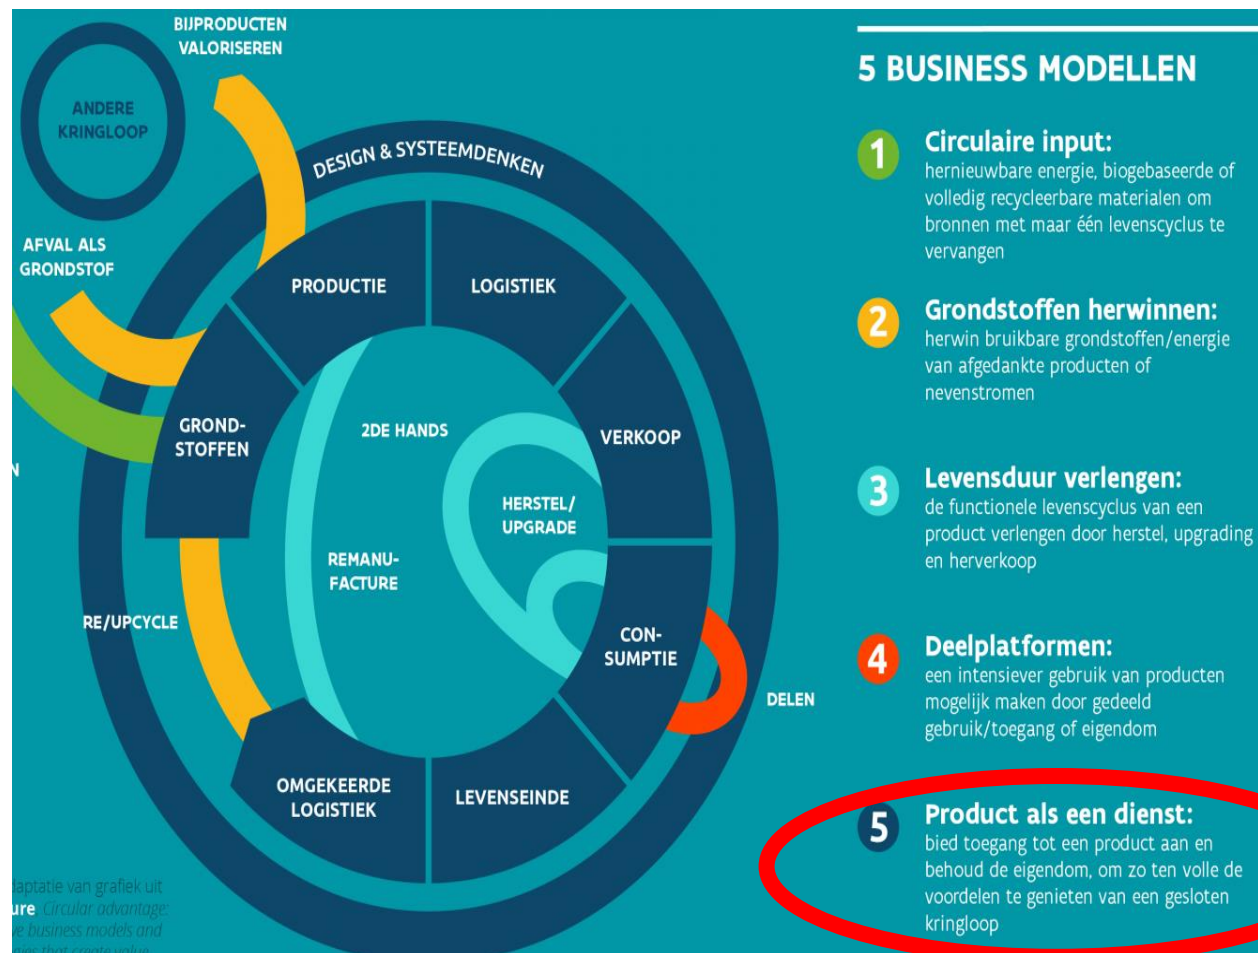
BIJPRODUCTEN VALORISEREN

ANDERE KRINGLOOP

AFVAL ALS GRONDSTOF

N

DESIGN & SYSTEEMDENKEN

PRODUCTIE

LOGISTIEK

GRONDSTOFFEN

2DE HANDS

VERKOOP

HERSTEL/ UPGRADE

REMANUFACTURE

RE/UPCYCLE

CONSUMPTIE

DELEN

OMGEKEERDE LOGISTIEK

LEVENSEINDE

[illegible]laptatie van grafiek uit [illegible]ure Circular advantage: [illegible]e business models and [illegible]

5 BUSINESS MODELLEN

1 Circulaire input:
hernieuwbare energie, biogebaseerde of volledig recycleerbare materialen om bronnen met maar één levenscyclus te vervangen

2 Grondstoffen herwinnen:
herwin bruikbare grondstoffen/energie van afgedankte producten of nevenstromen

3 Levensduur verlengen:
de functionele levenscyclus van een product verlengen door herstel, upgrading en herverkoop

4 Deelplatformen:
een intensiever gebruik van producten mogelijk maken door gedeeld gebruik/toegang of eigendom

5 Product als een dienst:
bied toegang tot een product aan en behoud de eigendom, om zo ten volle de voordelen te genieten van een gesloten kringloop